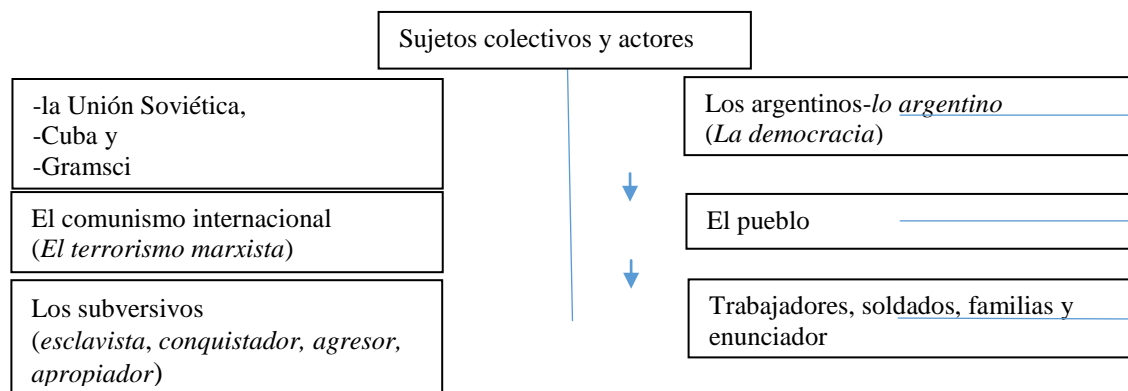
Sujetos colectivos y actores

-la Unión Soviética,
-Cuba y
-Gramsci

El comunismo internacional (*El terrorismo marxista*)

Los subversivos (*esclavista*, *conquistador, agresor, apropiador*)

Los argentinos-*lo argentino* (*La democracia*)

El pueblo

Trabajadores, soldados, familias y enunciador